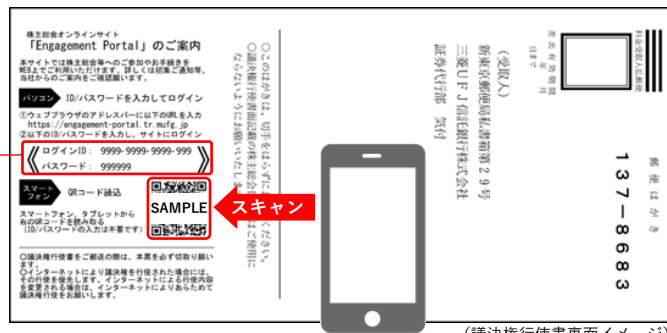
株主総会オンラインサイト
「Engagement Portal」のご案内

本サイトでは株主総会への ご参加やお手続きを 軽訳にてご利用いただけます。詳しくは招集ご通知等、当社からのご案内をご確認願います。

パソコン ID/パスワードを入力してログイン

①ウェブブラウザのアドレスバーに以下のURLを入力
https://engagement-portal.tr.mufg.jp
②以下のID/パスワードを入力し、サイトにログイン

ログインID： 9999-9999-9999-999
パスワード： 999999

スマートフォン QRコード読込

スマートフォン、タブレットから 右のQRコードを読み取る (ID/パスワードの入力は不要です)

SAMPLE

スキャン

○議決権行使書をご郵送の際は、本票を必ず切取り願います。
○インターネットにより議決権を行使された場合には、その行使を有効とします。インターネットによる行使内容を変更される場合は、インターネットによりあらためて議決権行使をお願いします。

○このはがきは、切手をはらずにご投函ください。
○議決権行使書面記載の株主総会で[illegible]に使用

(受取人)
新東京郵便局私書箱第29号
三菱UFJ信託銀行株式会社
証券代行部 気付

郵便はがき

137-8683

料金受取人払郵便

差出有効期間

(議決権行使書裏面イメージ)